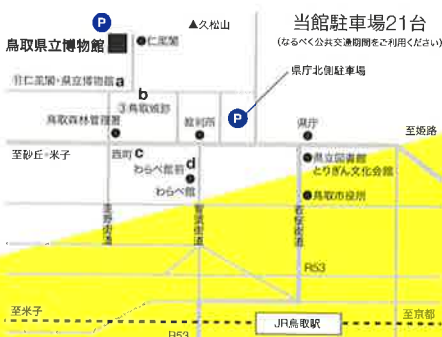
P
▲久松山
当館駐車場21台
(なるべく公共交通機関をご利用ください)
鳥取県立博物館
仁風閣
旧仁風閣・県立博物館 a
県庁北側駐車場
b
③鳥取城跡
鳥取森林管理署
裁判所
P
県庁
至姫路
至砂丘・米子
西町 c
d
わらべ館前
わらべ館
県立図書館
とりぎん文化会館
鳥取市役所
智頭街道
若桜街道
R53
至米子
JR鳥取駅
至京都
R53